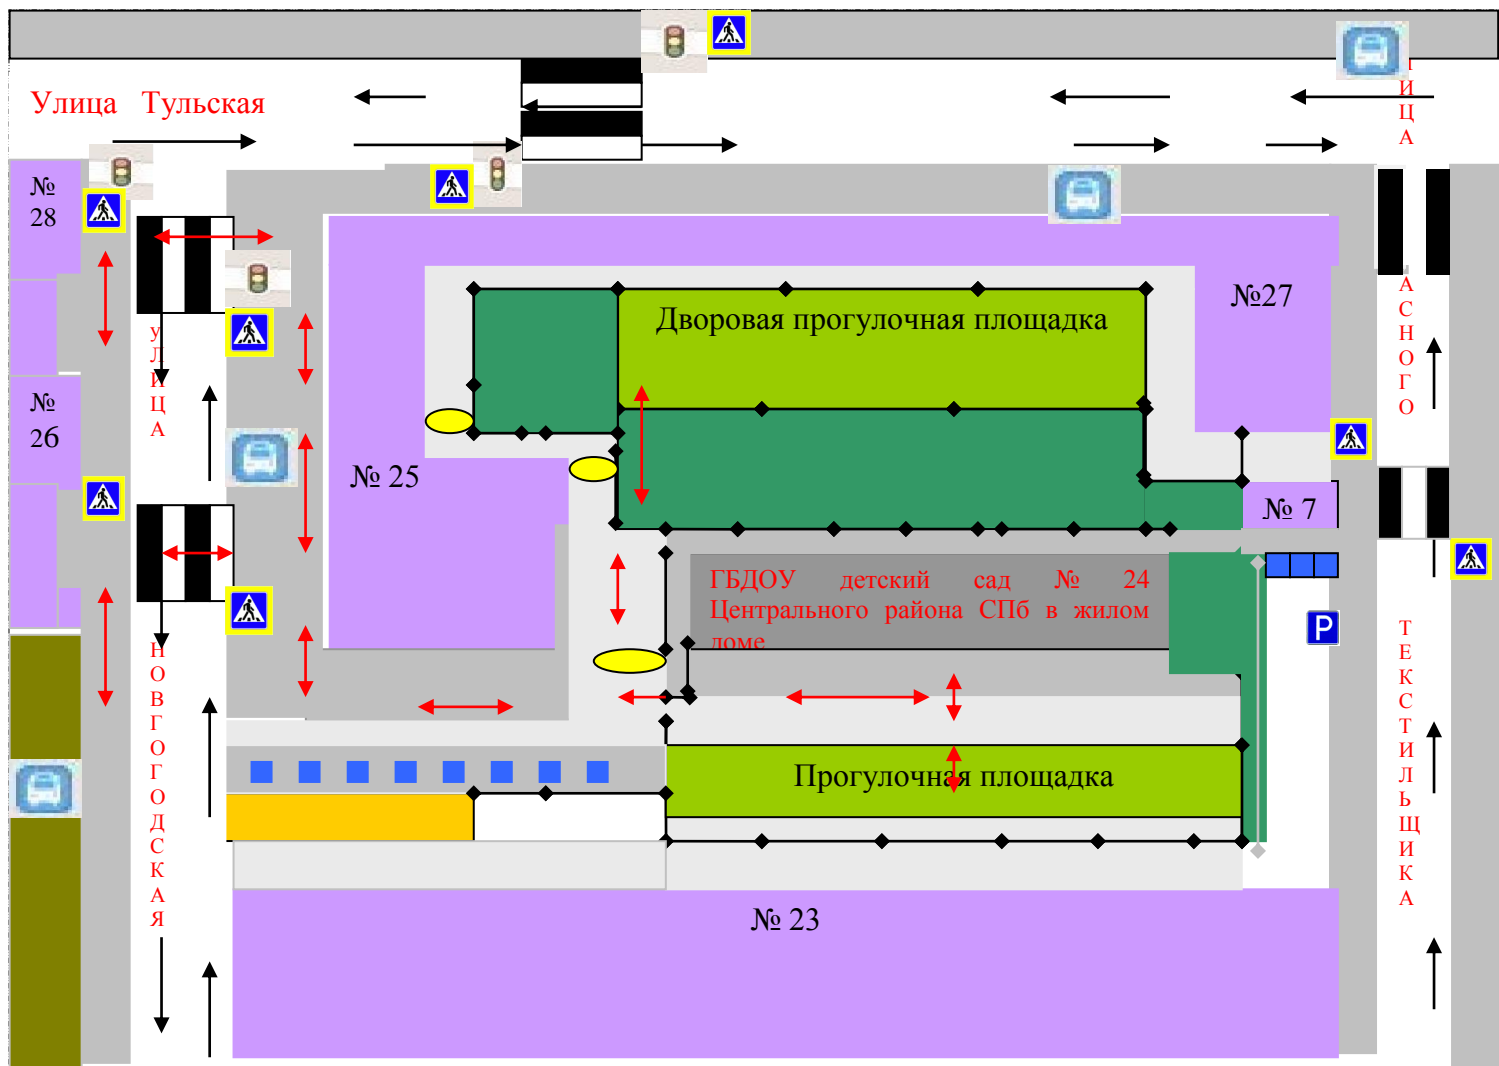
Улица Тульская

И
Ц
А

№ 28

№ 26

У
Л
И
Ц
А

Н
О
В
Г
О
Г
О
Д
С
К
А
Я

№ 25

Дворовая прогулочная площадка

№27

А
С
Н
О
Г
О

№ 7

ГБДОУ детский сад № 24 Центрального района СПб в жилом доме

P

Т
Е
К
С
Т
И
Л
Ь
Щ
И
К
А

Прогулочная площадка

№ 23